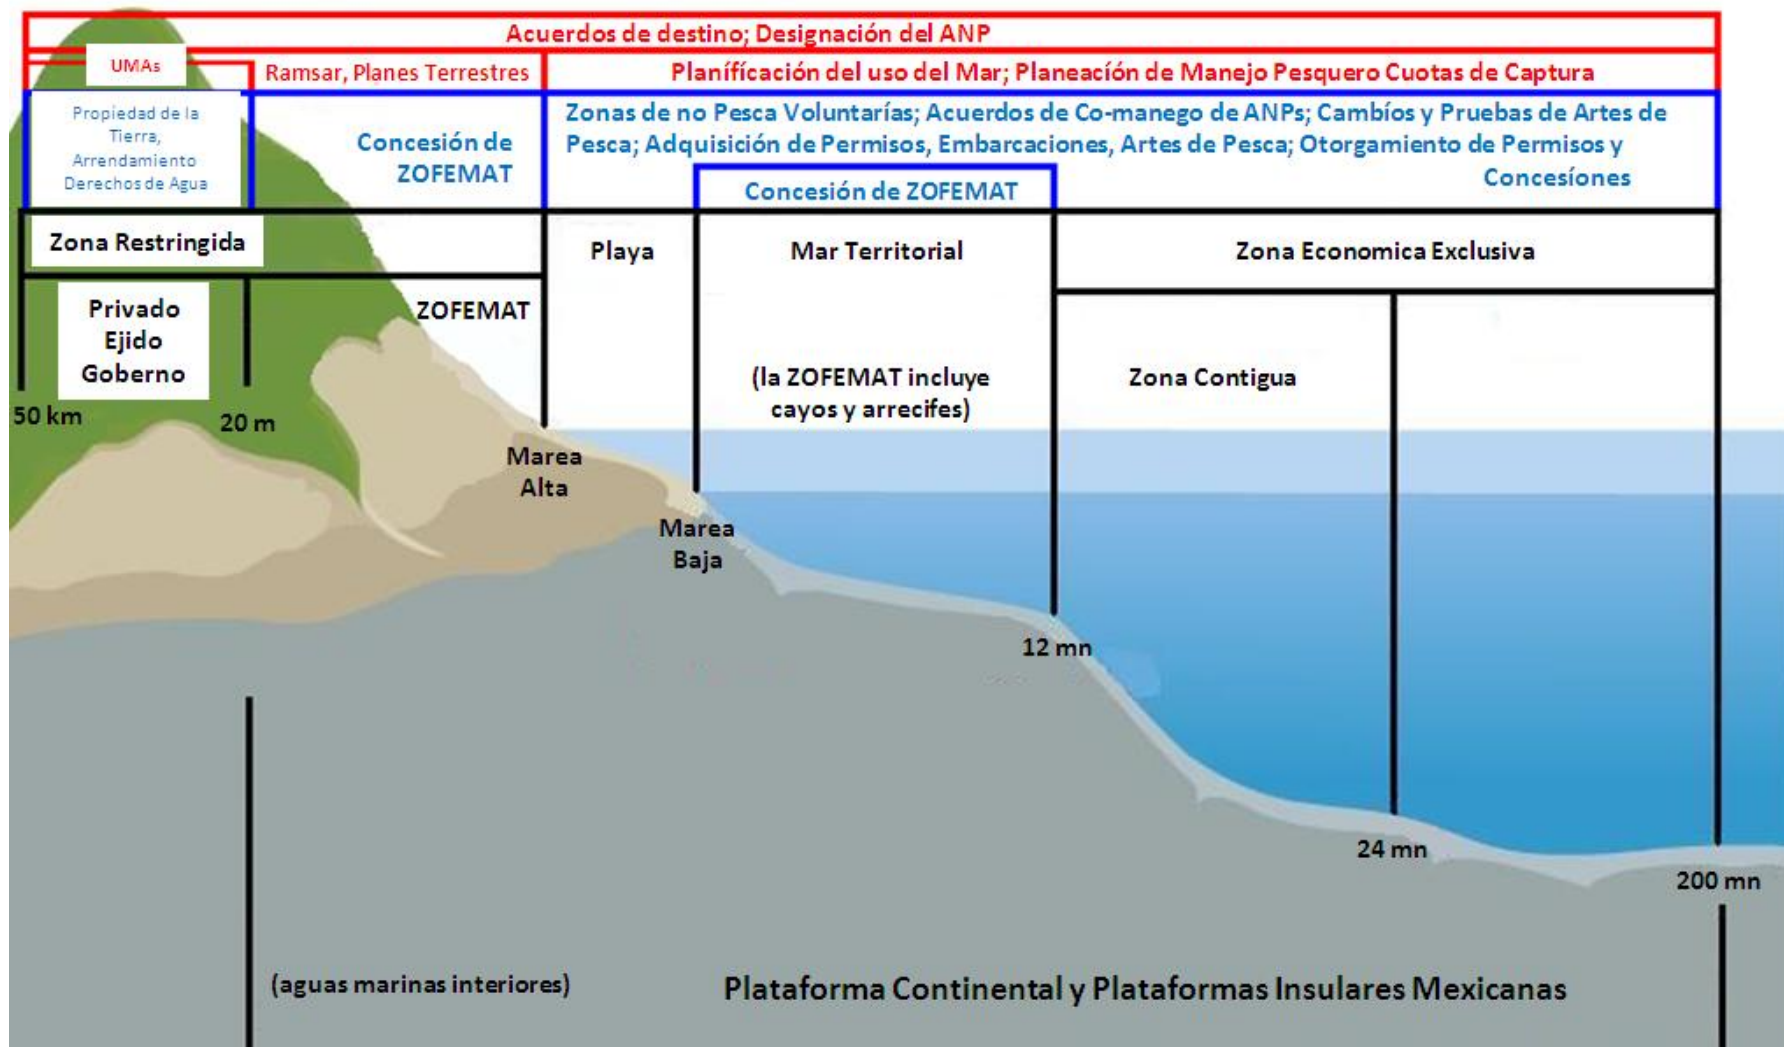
Acuerdos de destino; Designación del ANP

UMAs

Ramsar, Planes Terrestres

Planificación del uso del Mar; Planeación de Manejo Pesquero Cuotas de Captura

Propiedad de la Tierra, Arrendamiento Derechos de Agua

Concesión de ZOFEMAT

Zonas de no Pesca Voluntarías; Acuerdos de Co-manego de ANPs; Cambíos y Pruebas de Artes de Pesca; Adquisición de Permisos, Embarcaciones, Artes de Pesca; Otorgamiento de Permisos y Concesíones

Concesión de ZOFEMAT

Zona Restringida

Playa

Mar Territorial

Zona Economica Exclusiva

Privado
Ejido
Goberno

ZOFEMAT

(la ZOFEMAT incluye cayos y arrecifes)

Zona Contigua

50 km

20 m

Marea Alta

Marea Baja

12 mn

24 mn

200 mn

(aguas marinas interiores)

Plataforma Continental y Plataformas Insulares Mexicanas